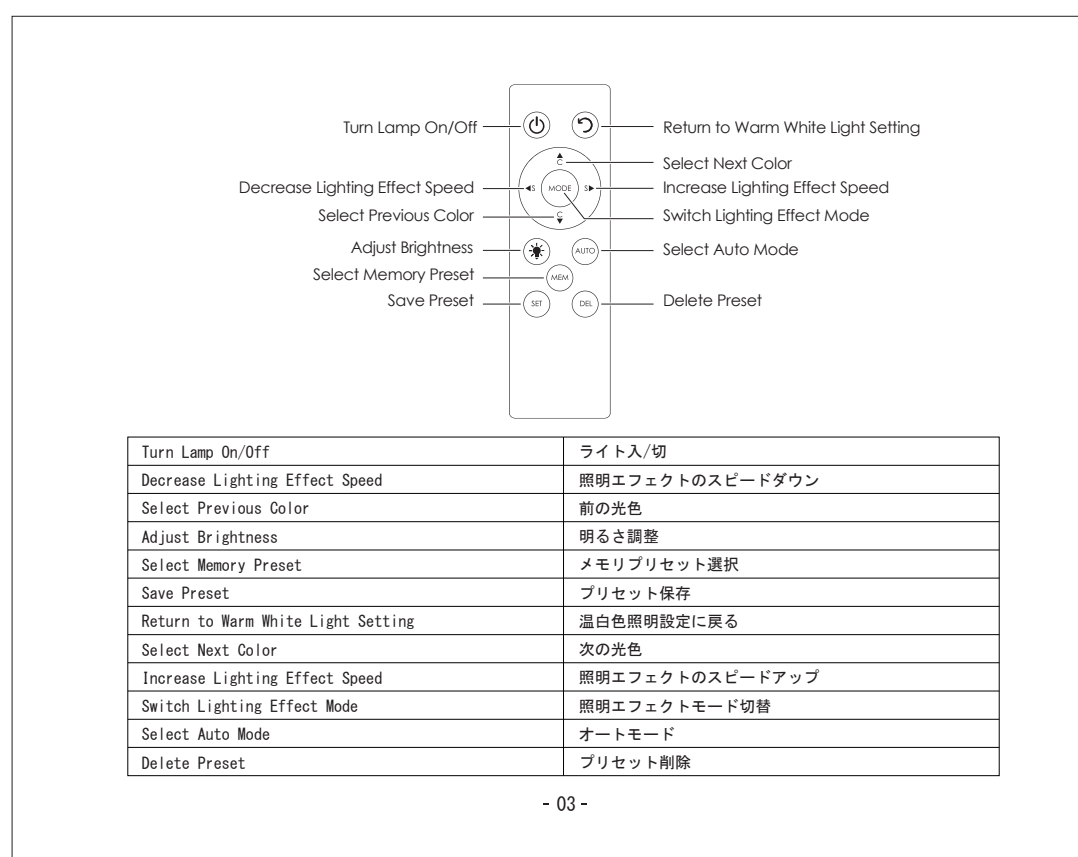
Turn Lamp On/Off
Return to Warm White Light Setting
Select Next Color
Decrease Lighting Effect Speed
Increase Lighting Effect Speed
Select Previous Color
Switch Lighting Effect Mode
Adjust Brightness
Select Auto Mode
Select Memory Preset
Save Preset
Delete Preset

C
S
MODE
S
C
AUTO
MEM
SET
DEL

| Turn Lamp On/Off | ライト入/切 |
|---|---|
| Decrease Lighting Effect Speed | 照明エフェクトのスピードダウン |
| Select Previous Color | 前の光色 |
| Adjust Brightness | 明るさ調整 |
| Select Memory Preset | メモリプリセット選択 |
| Save Preset | プリセット保存 |
| Return to Warm White Light Setting | 温白色照明設定に戻る |
| Select Next Color | 次の光色 |
| Increase Lighting Effect Speed | 照明エフェクトのスピードアップ |
| Switch Lighting Effect Mode | 照明エフェクトモード切替 |
| Select Auto Mode | オートモード |
| Delete Preset | プリセット削除 |

- 03 -